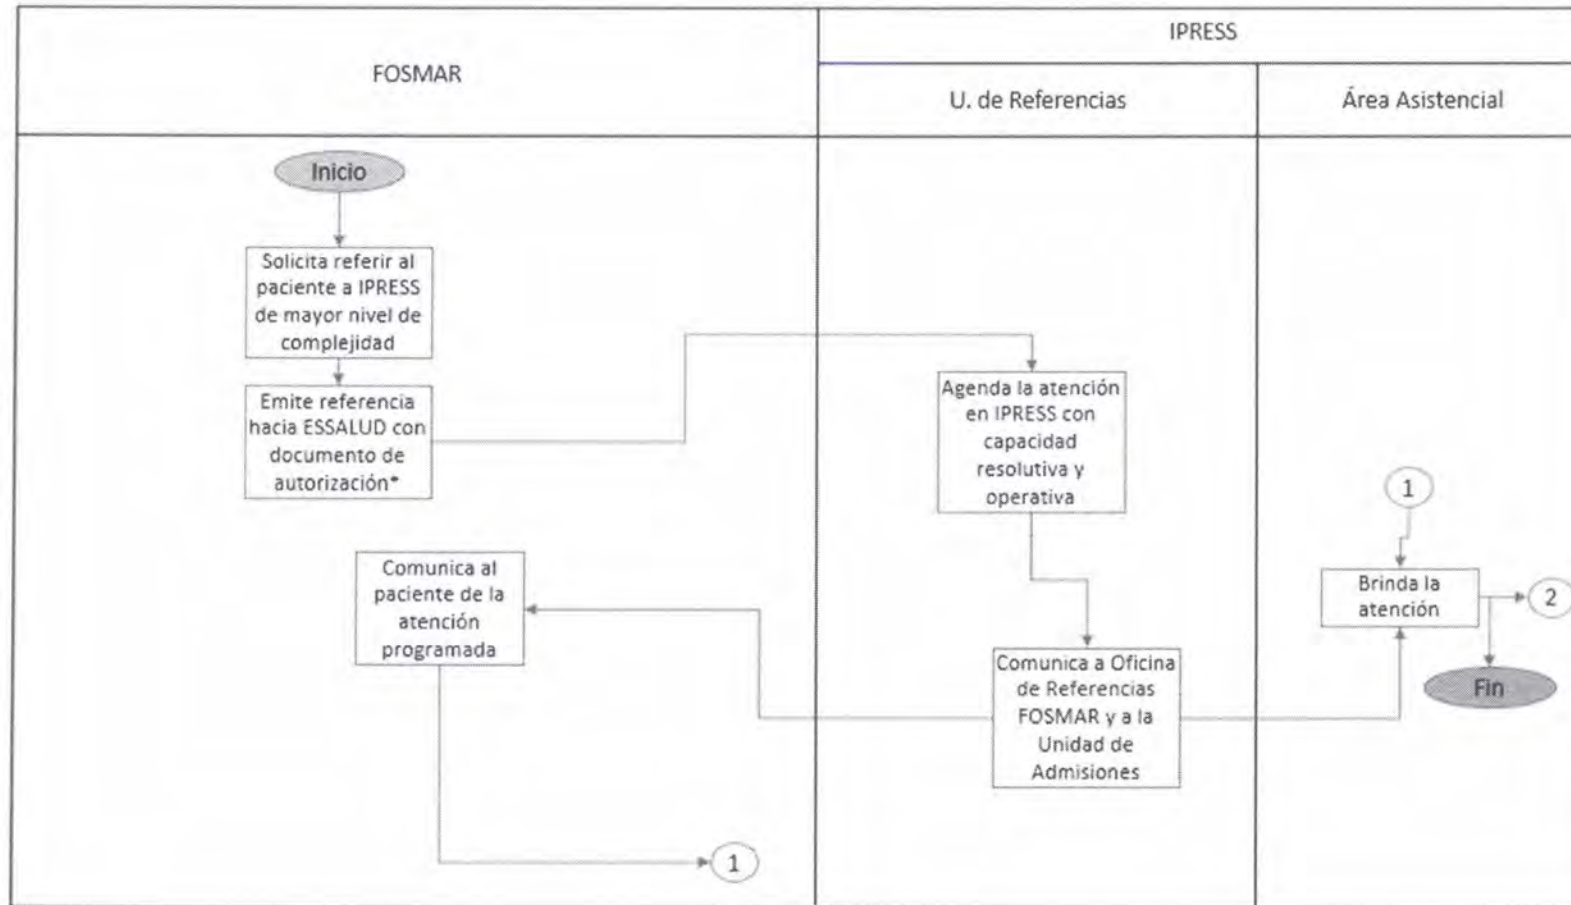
FOSMAR

IPRESS

U. de Referencias

Área Asistencial

Inicio

Solicita referir al paciente a IPRESS de mayor nivel de complejidad

Emite referencia hacia ESSALUD con documento de autorización*

Agenda la atención en IPRESS con capacidad resolutiva y operativa

1

Comunica al paciente de la atención programada

Brinda la atención

2

Comunica a Oficina de Referencias FOSMAR y a la Unidad de Admisiones

Fin

1